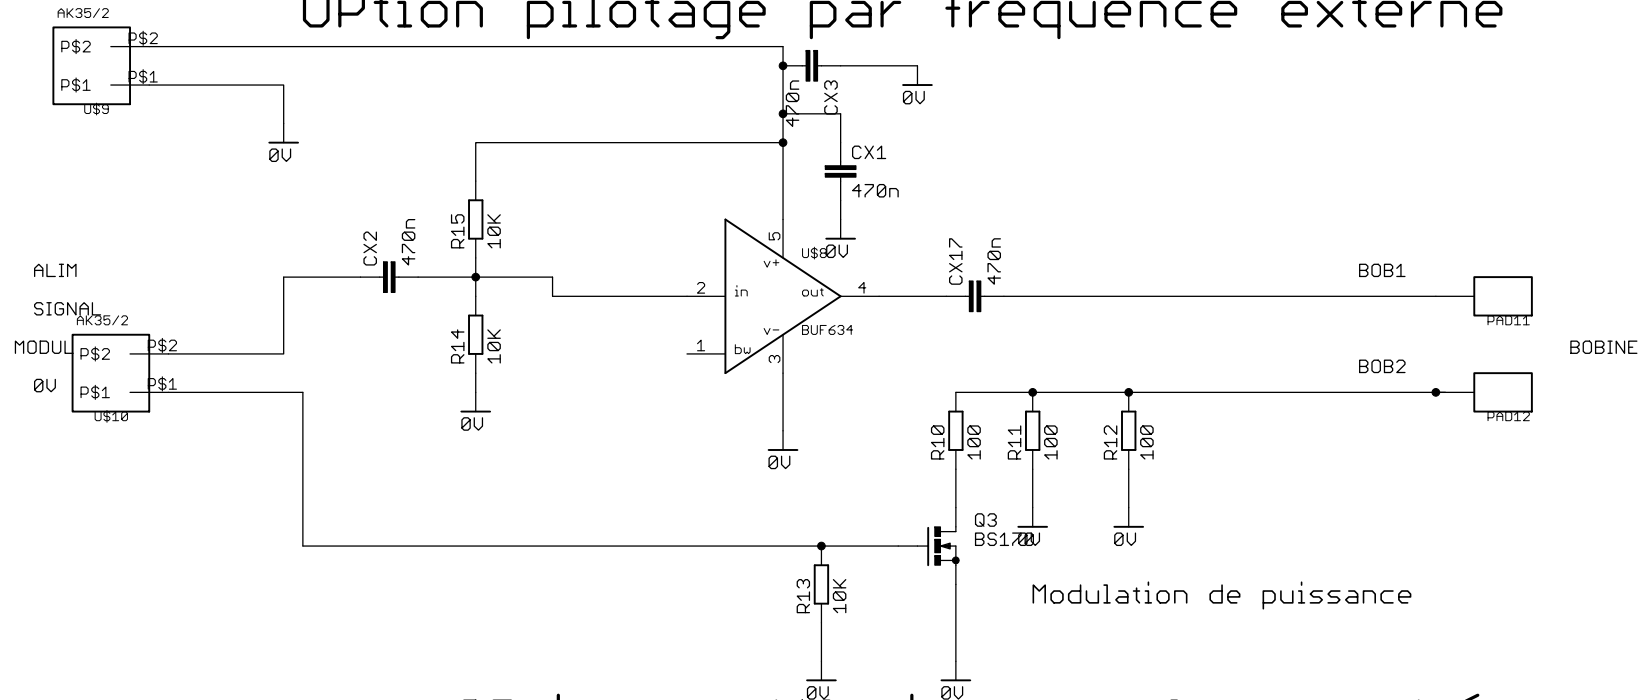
Option pilotage par frequence externe

AK35/2
P$2
P$1
P$2
P$1
U$9
0V
470n
CX3
0V
CX1
470n
R15
10K
CX2
470n
5
v+
U$8
0V
CX17
470n
ALIM
SIGNAL
MODUL
0V
AK35/2
P$2
P$1
P$2
P$1
U$10
2
in
out
4
BOB1
PAD11
v-
BUF634
BOBINE
R14
10K
1
bw
3
BOB2
PAD12
0V
0V
R10
100
R11
100
R12
100
Q3
BS170
0V
0V
R13
10K
Modulation de puissance
0V
0V

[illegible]